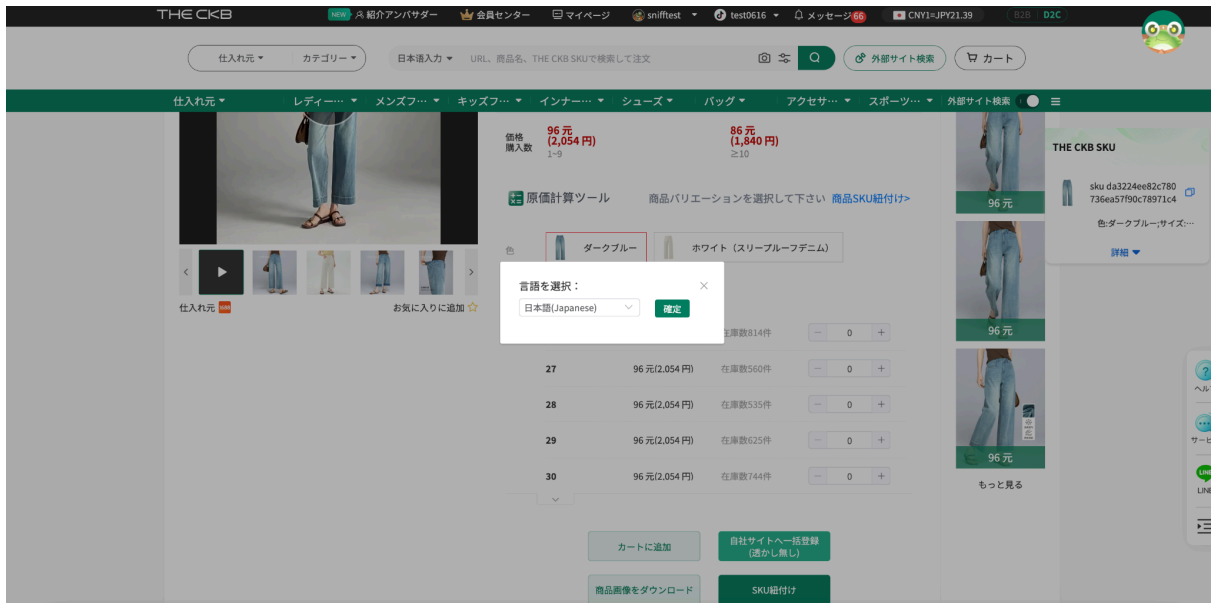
THE CKB NEW 紹介アンバサダー 会員センター マイページ snifftest test0616 メッセージ 66 CNY1=JPY21.39 B2B D2C

仕入れ元 カテゴリー 日本語入力 URL、商品名、THE CKB SKUで検索して注文 外部サイト検索 カート

仕入れ元 レディー··· メンズフ··· キッズフ··· インナー··· シューズ バッグ アクセサ··· スポーツ··· 外部サイト検索

仕入れ元 1688 お気に入りに追加

価格 購入数
96 元 (2,054 円) 1~9
86 元 (1,840 円) ≥10

原価計算ツール 商品バリエーションを選択して下さい 商品SKU紐付け>

色 ダークブルー ホワイト（スリーブルーフデニム）

言語を選択：
日本語(Japanese)
確定

在庫数814件 0
27 96 元(2,054 円) 在庫数560件 0
28 96 元(2,054 円) 在庫数535件 0
29 96 元(2,054 円) 在庫数625件 0
30 96 元(2,054 円) 在庫数744件 0

カートに追加 自社サイトへ一括登録 (透かし無し)
商品画像をダウンロード SKU紐付け

96 元
96 元
96 元
もっと見る

THE CKB SKU
sku da3224ee82c780 736ea57f90c78971c4
色:ダークブルー;サイズ:···
詳細

ヘル
サービ
LINE
LINE